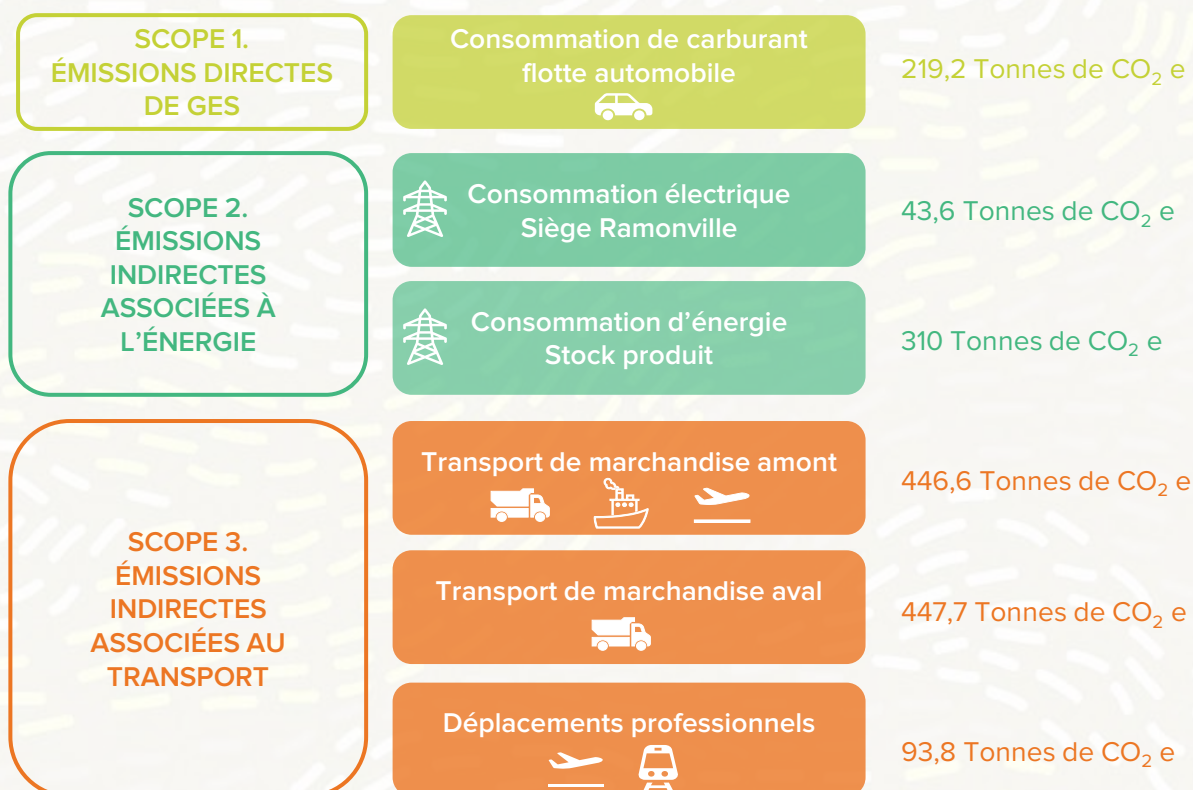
SCOPE 1.
ÉMISSIONS DIRECTES DE GES

Consommation de carburant flotte automobile

219,2 Tonnes de $CO_2$ e

SCOPE 2.
ÉMISSIONS INDIRECTES ASSOCIÉES À L'ÉNERGIE

Consommation électrique Siège Ramonville

43,6 Tonnes de $CO_2$ e

Consommation d'énergie Stock produit

310 Tonnes de $CO_2$ e

SCOPE 3.
ÉMISSIONS INDIRECTES ASSOCIÉES AU TRANSPORT

Transport de marchandise amont

446,6 Tonnes de $CO_2$ e

Transport de marchandise aval

447,7 Tonnes de $CO_2$ e

Déplacements professionnels

93,8 Tonnes de $CO_2$ e